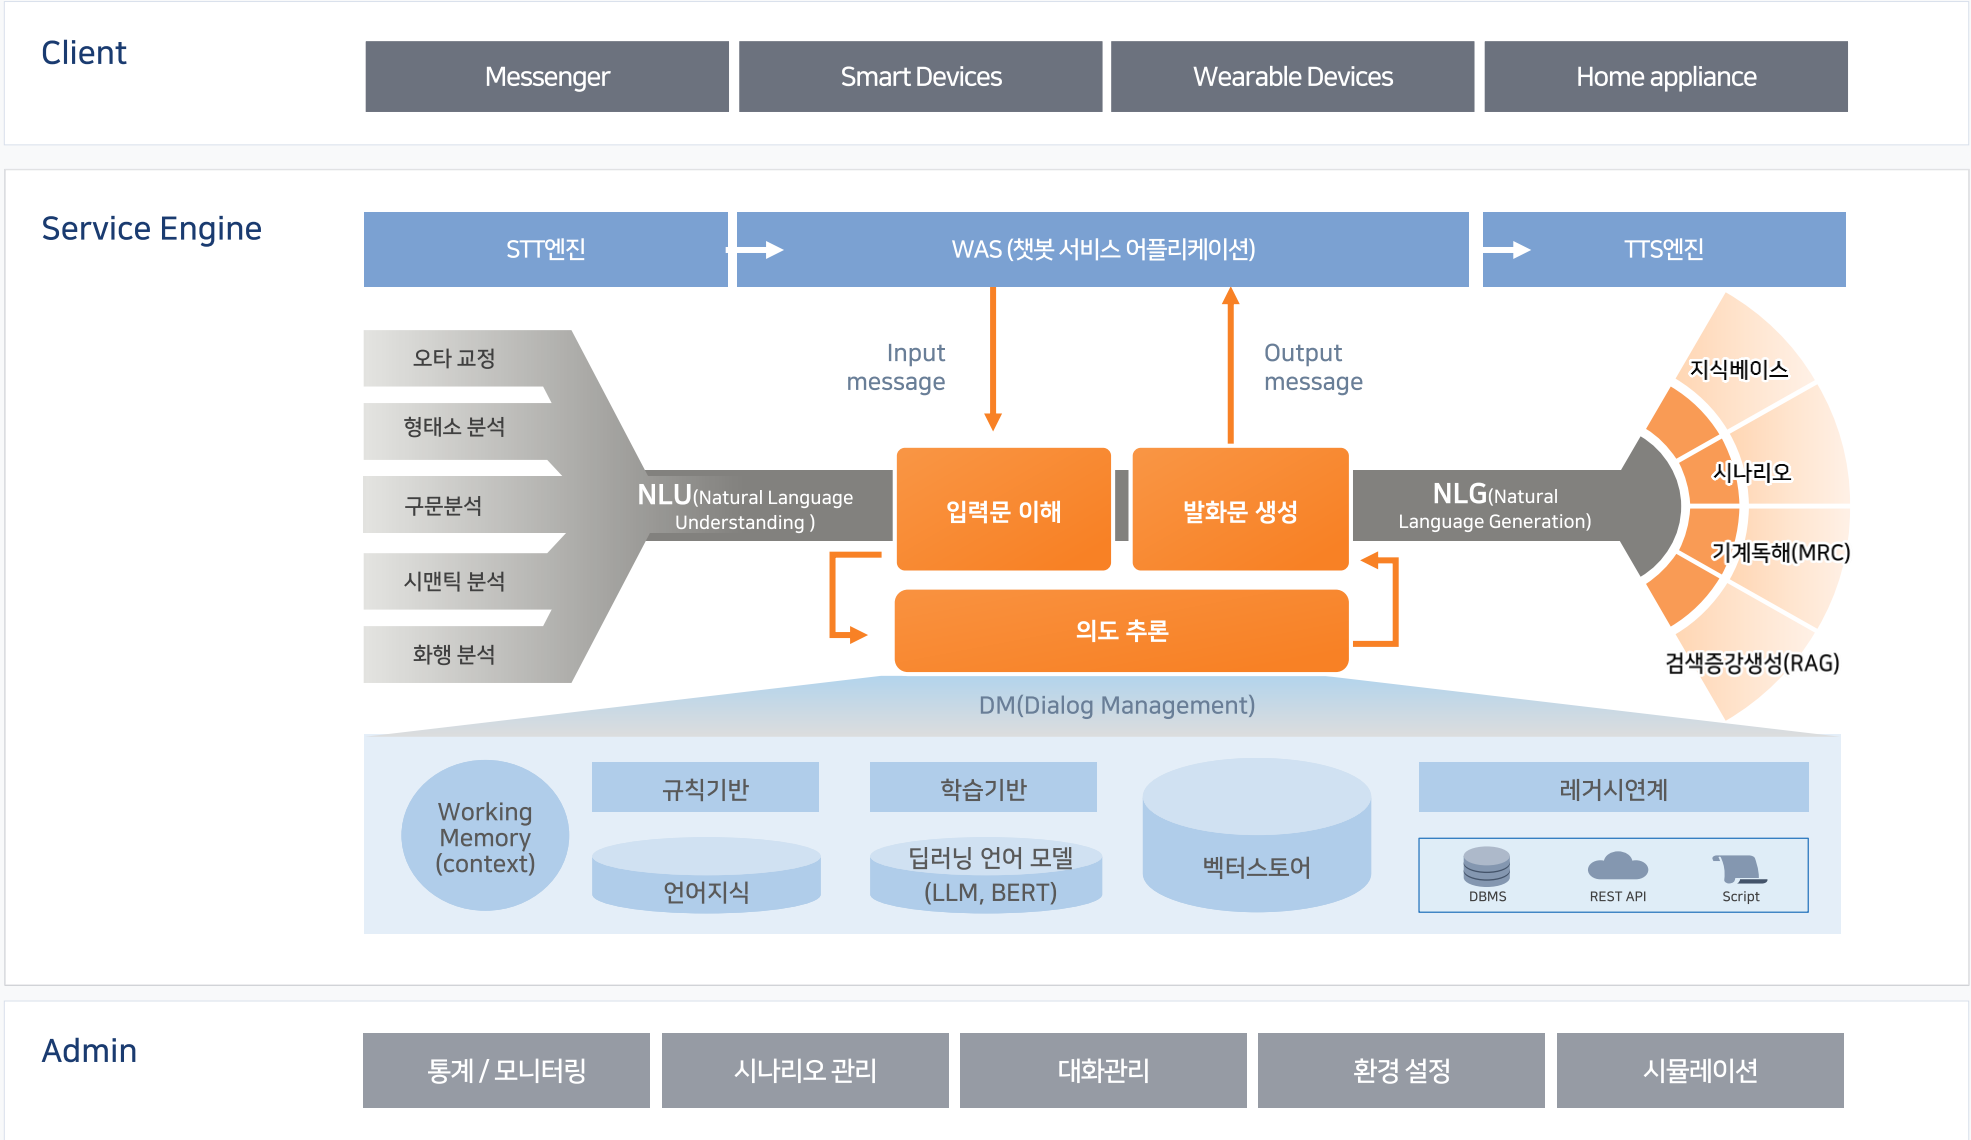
Client

Messenger

Smart Devices

Wearable Devices

Home appliance

Service Engine

STT엔진

WAS (챗봇 서비스 어플리케이션)

TTS엔진

Input message

Output message

오타 교정

형태소 분석

구문분석

시맨틱 분석

화행 분석

NLU(Natural Language Understanding )

입력문 이해

발화문 생성

NLG(Natural Language Generation)

의도 추론

지식베이스

시나리오

기계독해(MRC)

검색증강생성(RAG)

DM(Dialog Management)

Working Memory (context)

규칙기반

언어지식

학습기반

딥러닝 언어 모델 (LLM, BERT)

벡터스토어

레거시연계

DBMS

REST API

Script

Admin

통계 / 모니터링

시나리오 관리

대화관리

환경 설정

시뮬레이션